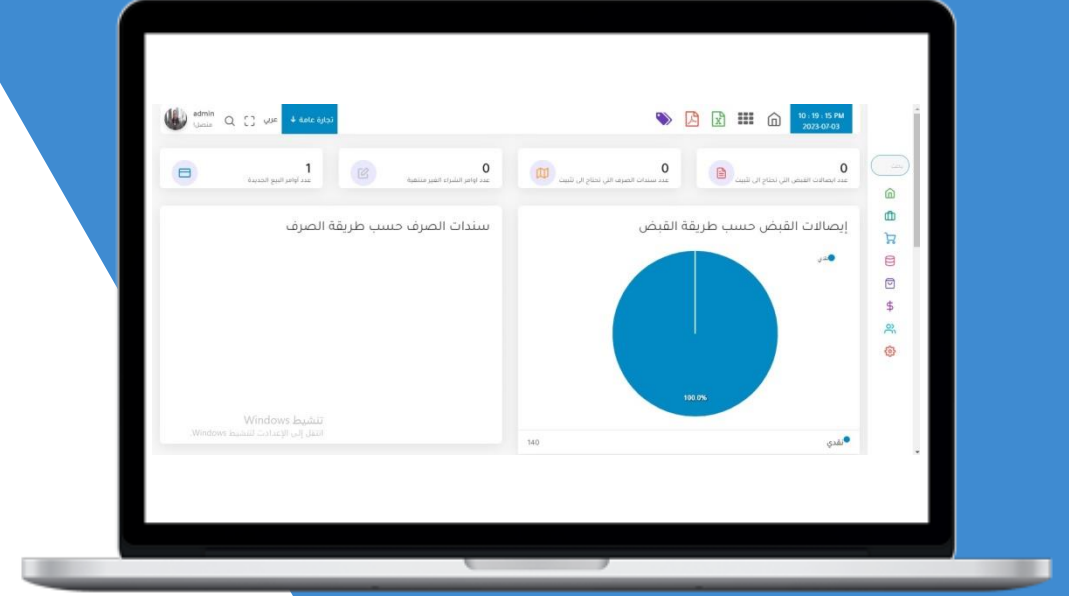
admin
متصل

عربي

تجارة عامة

10 : 19 : 15 PM
2023-07-03

1
عدد أوامر البيع الجديدة

0
عدد أوامر الشراء الغير منتهية

0
عدد سندات الصرف التي تحتاج الى تثبيت

0
عدد إيصالات القبض التي تحتاج الى تثبيت

سندات الصرف حسب طريقة الصرف

إيصالات القبض حسب طريقة القبض

نقدي

100.0%

تنشيط Windows
انتقل إلى الإعدادات لتنشيط Windows

140

نقدي